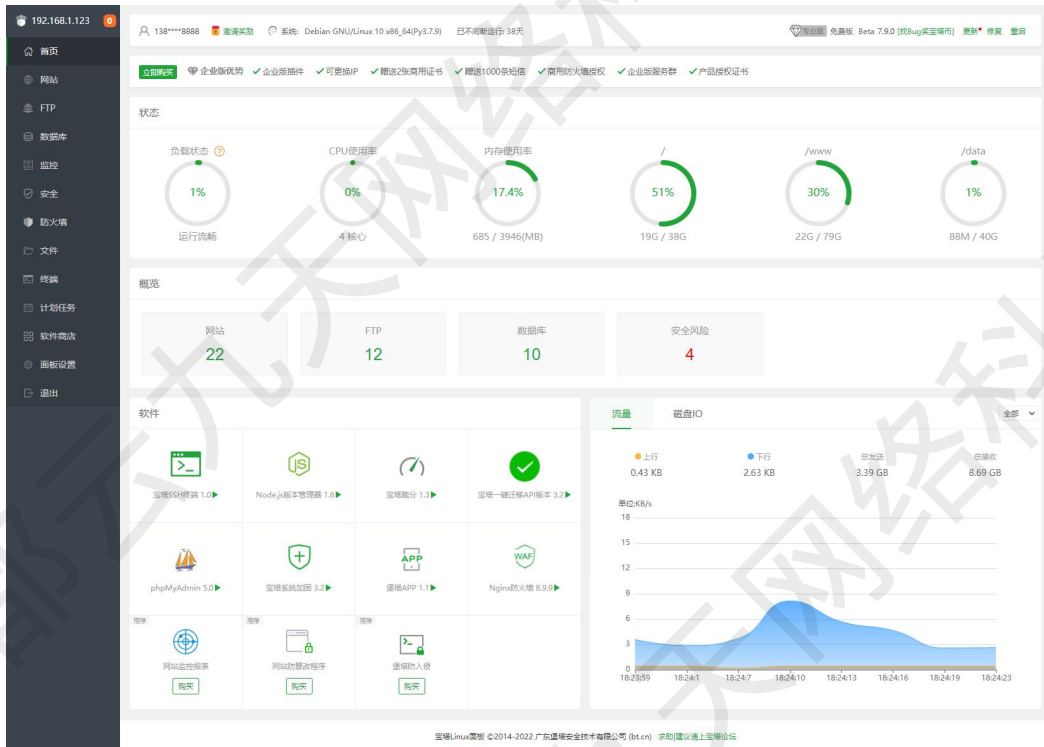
192.168.1.123 0

首页
网站
FTP
数据库
监控
安全
防火墙
文件
终端
计划任务
软件商店
面板设置
退出

138****8888 邀请奖励 系统: Debian GNU/Linux 10 x86_64(Py3.7.9) 已不间断运行: 38天

专业版 免费版 Beta 7.9.0 [找Bug奖宝塔币] 更新 修复 重启

立即购买 企业版优势 ✓企业版插件 ✓可更换IP ✓赠送2张商用证书 ✓赠送1000条短信 ✓商用防火墙授权 ✓企业版服务群 ✓产品授权证书

状态

负载状态 1% 运行流畅
CPU使用率 0% 4 核心
内存使用率 17.4% 685 / 3946(MB)
/ 51% 19G / 38G
/www 30% 22G / 79G
/data 1% 88M / 40G

概览

| 网站 | FTP | 数据库 | 安全风险 |
|---|---|---|---|
| 22 | 12 | 10 | 4 |

软件

宝塔SSH终端 1.0▶
Node.js版本管理器 1.6▶
宝塔跑分 1.3▶
宝塔一键迁移API版本 3.2▶
phpMyAdmin 5.0▶
宝塔系统加固 3.2▶
堡塔APP 1.1▶
Nginx防火墙 8.9.9▶
推荐 网站监控报表 购买
推荐 网站防篡改程序 购买
推荐 堡塔防入侵 购买

流量 磁盘IO 全部

上行 0.43 KB
下行 2.63 KB
总发送 3.39 GB
总接收 8.69 GB

单位:KB/s
18
15
12
9
6
3
0
18:23:59 18:24:1 18:24:7 18:24:10 18:24:13 18:24:16 18:24:19 18:24:23

宝塔Linux面板 ©2014-2022 广东堡塔安全技术有限公司 (bt.cn) 求助|建议请上宝塔论坛